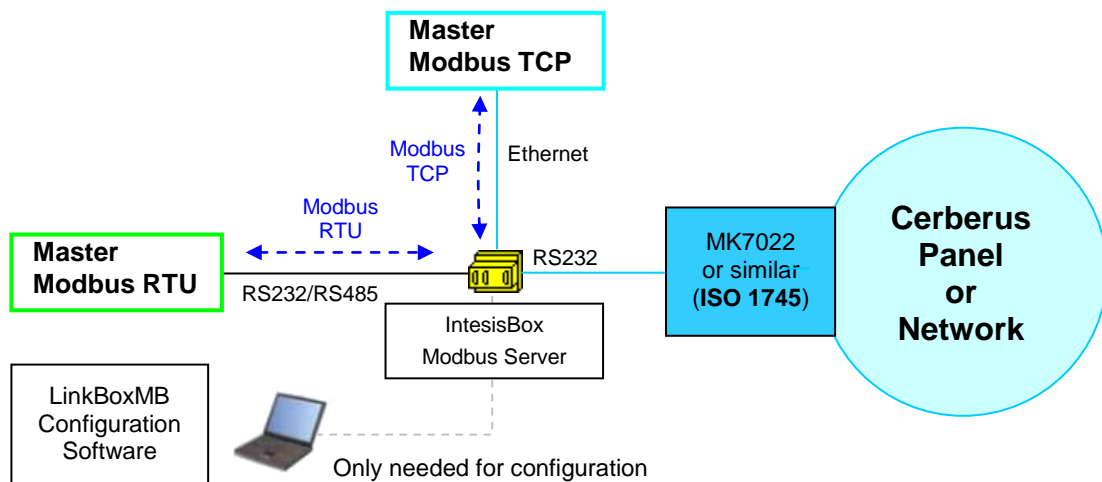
Master
Modbus TCP

Modbus
TCP

Ethernet

Modbus
RTU

Master
Modbus RTU

RS232/RS485

RS232

MK7022
or similar
(ISO 1745)

Cerberus
Panel
or
Network

IntesisBox
Modbus Server

LinkBoxMB
Configuration
Software

Only needed for configuration